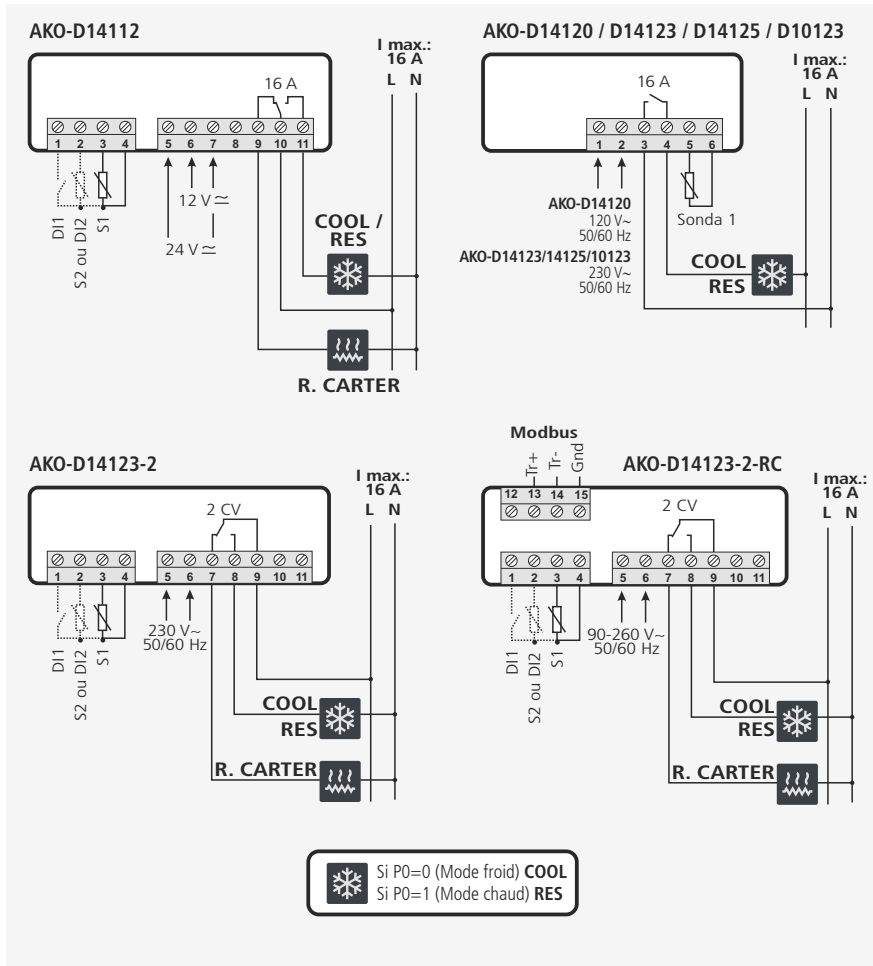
AKO-D14112

I max.: 16 A
L N

16 A

1 2 3 4 5 6 7 8 9 10 11

DI1
S2 ou DI2
S1

12 V ≃
24 V ≃

COOL / RES

R. CARTER

AKO-D14120 / D14123 / D14125 / D10123

I max.: 16 A
L N

16 A

1 2 3 4 5 6

AKO-D14120
120 V~
50/60 Hz
AKO-D14123/14125/10123
230 V~
50/60 Hz

Sonda 1

COOL
RES

AKO-D14123-2

I max.: 16 A
L N

2 CV

1 2 3 4 5 6 7 8 9 10 11

DI1
S2 ou DI2
S1

230 V~
50/60 Hz

COOL
RES

R. CARTER

Modbus
Tr+ Tr- Gnd
12 13 14 15

AKO-D14123-2-RC

I max.: 16 A
L N

2 CV

1 2 3 4 5 6 7 8 9 10 11

DI1
S2 ou DI2
S1

90-260 V~
50/60 Hz

COOL
RES

R. CARTER

Si P0=0 (Mode froid) COOL
Si P0=1 (Mode chaud) RES